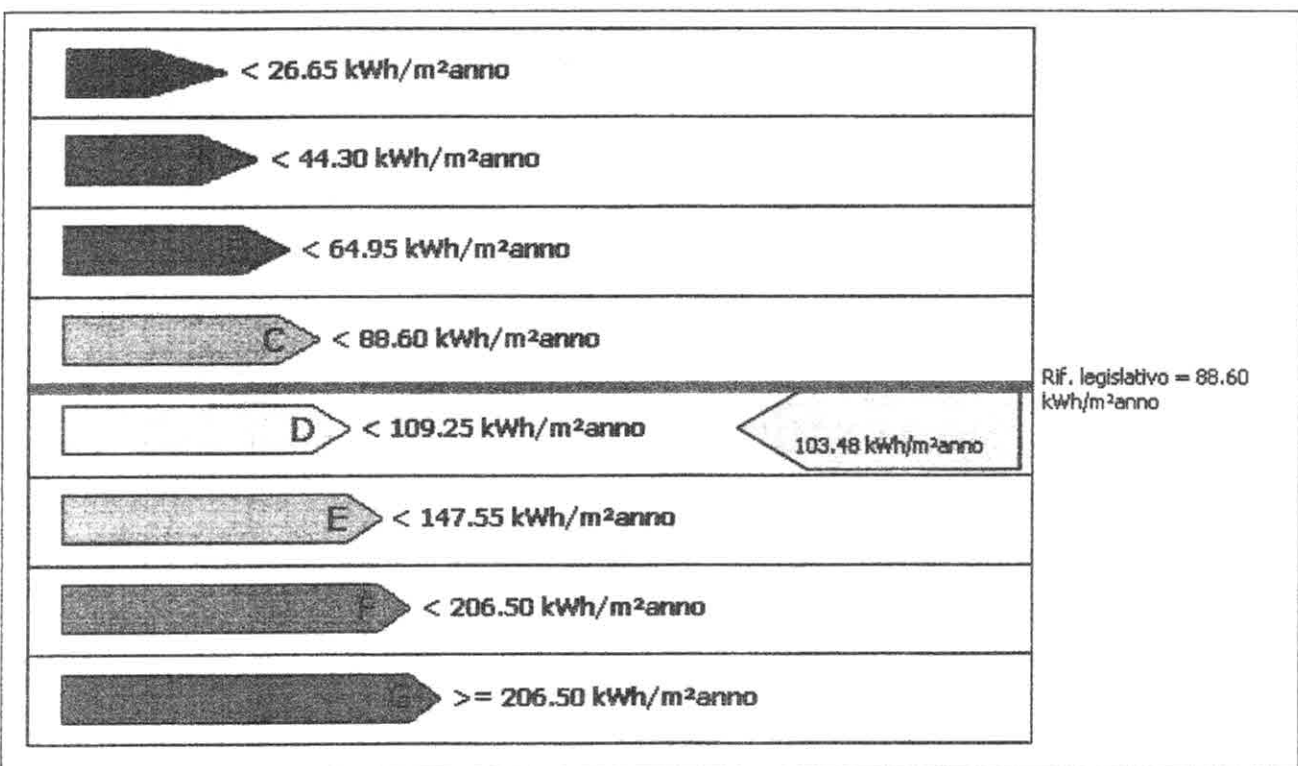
< 26.65 kWh/m²anno

< 44.30 kWh/m²anno

< 64.95 kWh/m²anno

C < 88.60 kWh/m²anno

Rif. legislativo = 88.60 kWh/m²anno

D < 109.25 kWh/m²anno

103.48 kWh/m²anno

E < 147.55 kWh/m²anno

F < 206.50 kWh/m²anno

G >= 206.50 kWh/m²anno